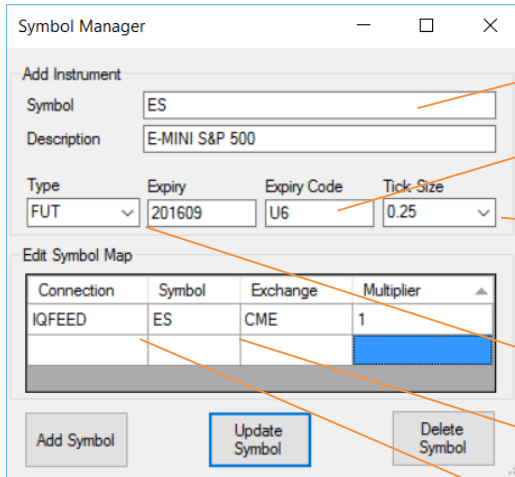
Symbol Manager

Add Instrument

Symbol ES

Description E-MINI S&P 500

Type FUT

Expiry 201609

Expiry Code U6

Tick Size 0.25

Edit Symbol Map

| Connection | Symbol | Exchange | Multiplier |
|---|---|---|---|
| IQFEED | ES | CME | 1 |
| | | | |

Add Symbol

Update Symbol

Delete Symbol